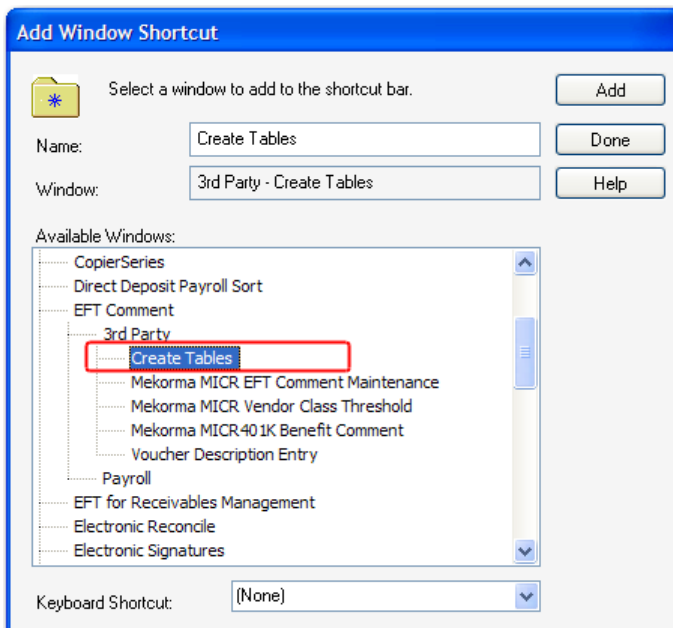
Add Window Shortcut

Select a window to add to the shortcut bar.

Add

Name: Create Tables

Done

Window: 3rd Party - Create Tables

Help

Available Windows:

CopierSeries
Direct Deposit Payroll Sort
EFT Comment
3rd Party
Create Tables
Mekorma MICR EFT Comment Maintenance
Mekorma MICR Vendor Class Threshold
Mekorma MICR401K Benefit Comment
Voucher Description Entry
Payroll
EFT for Receivables Management
Electronic Reconcile
Electronic Signatures

Keyboard Shortcut: (None)